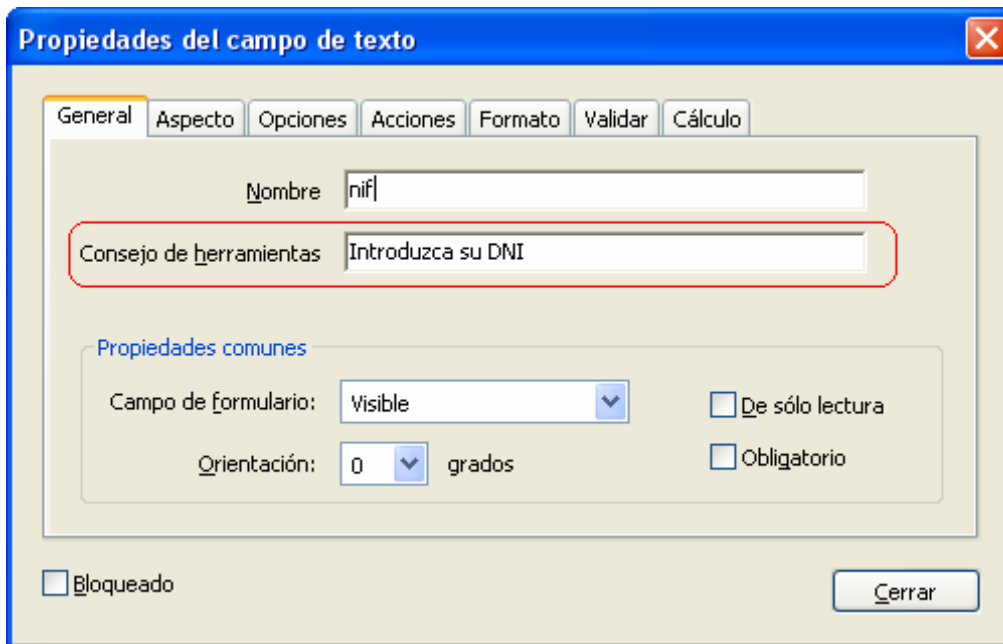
Propiedades del campo de texto

General | Aspecto | Opciones | Acciones | Formato | Validar | Cálculo

Nombre nif

Consejo de herramientas Introduzca su DNI

Propiedades comunes

Campo de formulario: Visible

Orientación: 0 grados

De sólo lectura

Obligatorio

Bloqueado

Cerrar